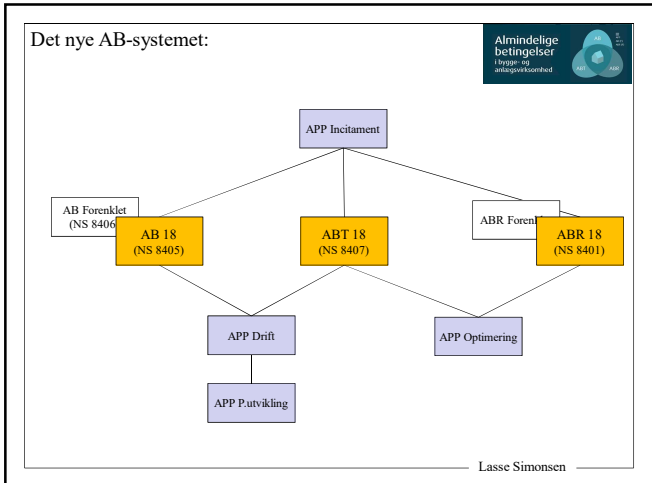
Det nye AB-systemet:

Almindelige betingelser i bygge- og anlægsvirksomhed

AB

ABT

ABR

APP Incitament

AB Forenklet (NS 8406

AB 18 (NS 8405)

ABT 18 (NS 8407)

ABR Forenk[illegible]

ABR 18 (NS 8401)

APP Drift

APP Optimering

APP P.utvikling

Lasse Simonsen